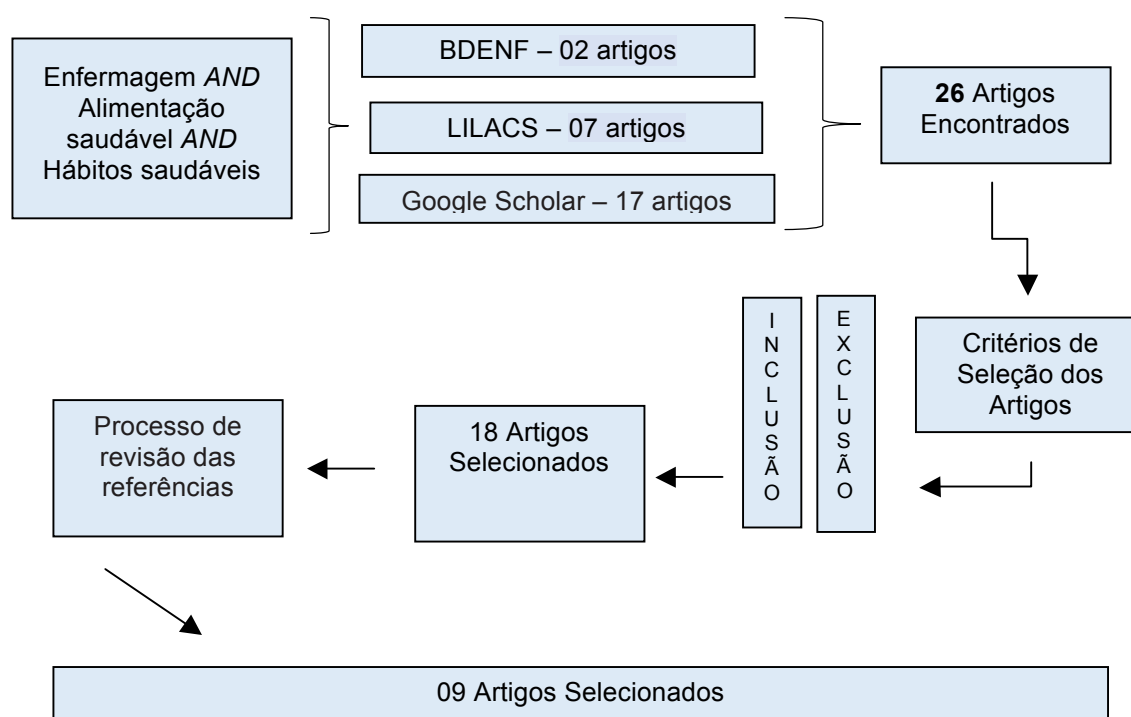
Enfermagem *AND* Alimentação saudável *AND* Hábitos saudáveis

BDENF – 02 artigos

LILACS – 07 artigos

Google Scholar – 17 artigos

**26** Artigos Encontrados

Critérios de Seleção dos Artigos

E X C L U S Ã O

I N C L U S Ã O

18 Artigos Selecionados

Processo de revisão das referências

09 Artigos Selecionados